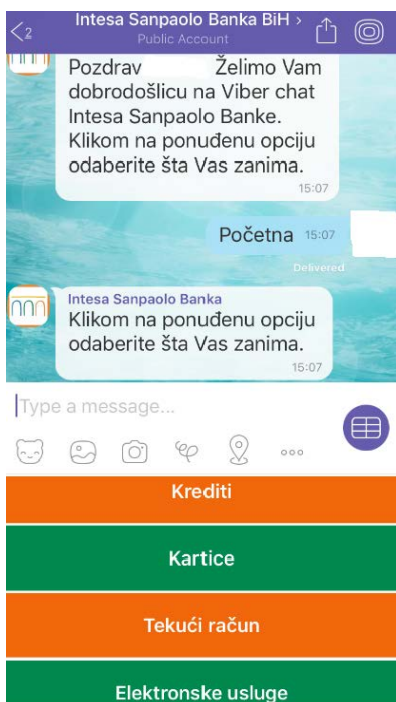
2
Intesa Sanpaolo Banka BiH >
Public Account

Pozdrav Želimo Vam dobrodošlicu na Viber chat Intesa Sanpaolo Banke. Klikom na ponuđenu opciju odaberite šta Vas zanima.
15:07

Početna 15:07
Delivered

Intesa Sanpaolo Banka
Klikom na ponuđenu opciju odaberite šta Vas zanima.
15:07

Type a message...

Krediti

Kartice

Tekući račun

Elektronske usluge